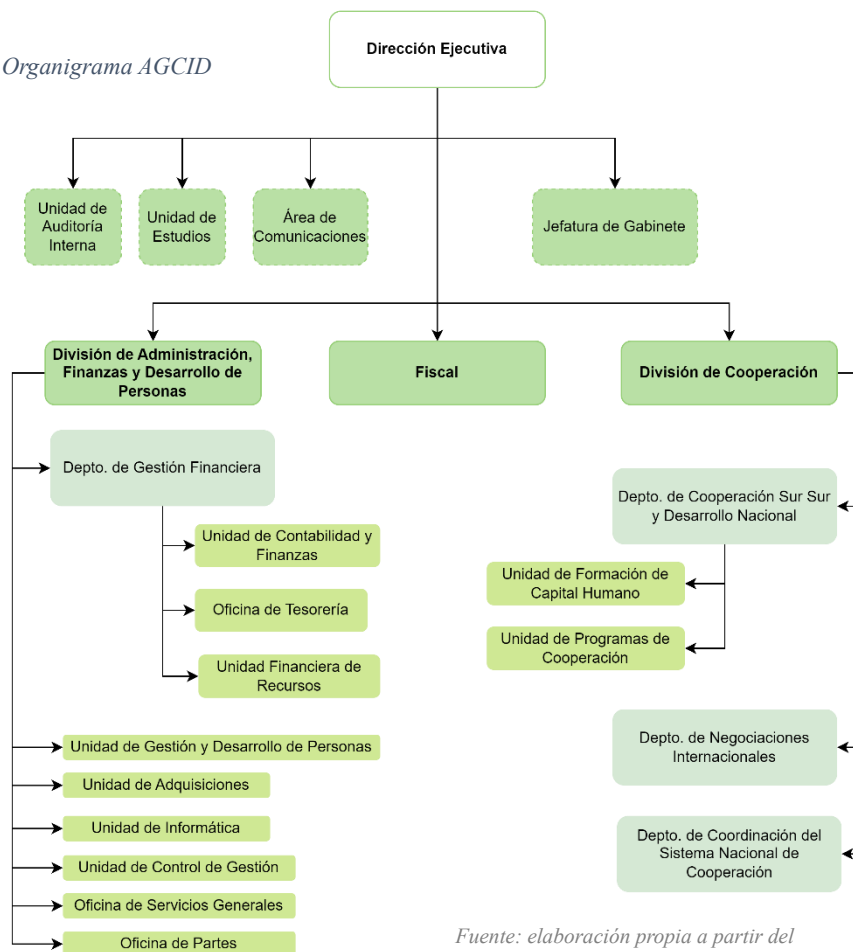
Organigrama AGCID

Dirección Ejecutiva

Unidad de Auditoría Interna

Unidad de Estudios

Área de Comunicaciones

Jefatura de Gabinete

División de Administración, Finanzas y Desarrollo de Personas

Fiscal

División de Cooperación

Depto. de Gestión Financiera

Unidad de Contabilidad y Finanzas

Oficina de Tesorería

Unidad Financiera de Recursos

Unidad de Gestión y Desarrollo de Personas

Unidad de Adquisiciones

Unidad de Informática

Unidad de Control de Gestión

Oficina de Servicios Generales

Oficina de Partes

Depto. de Cooperación Sur Sur y Desarrollo Nacional

Unidad de Formación de Capital Humano

Unidad de Programas de Cooperación

Depto. de Negociaciones Internacionales

Depto. de Coordinación del Sistema Nacional de Cooperación

Fuente: elaboración propia a partir del